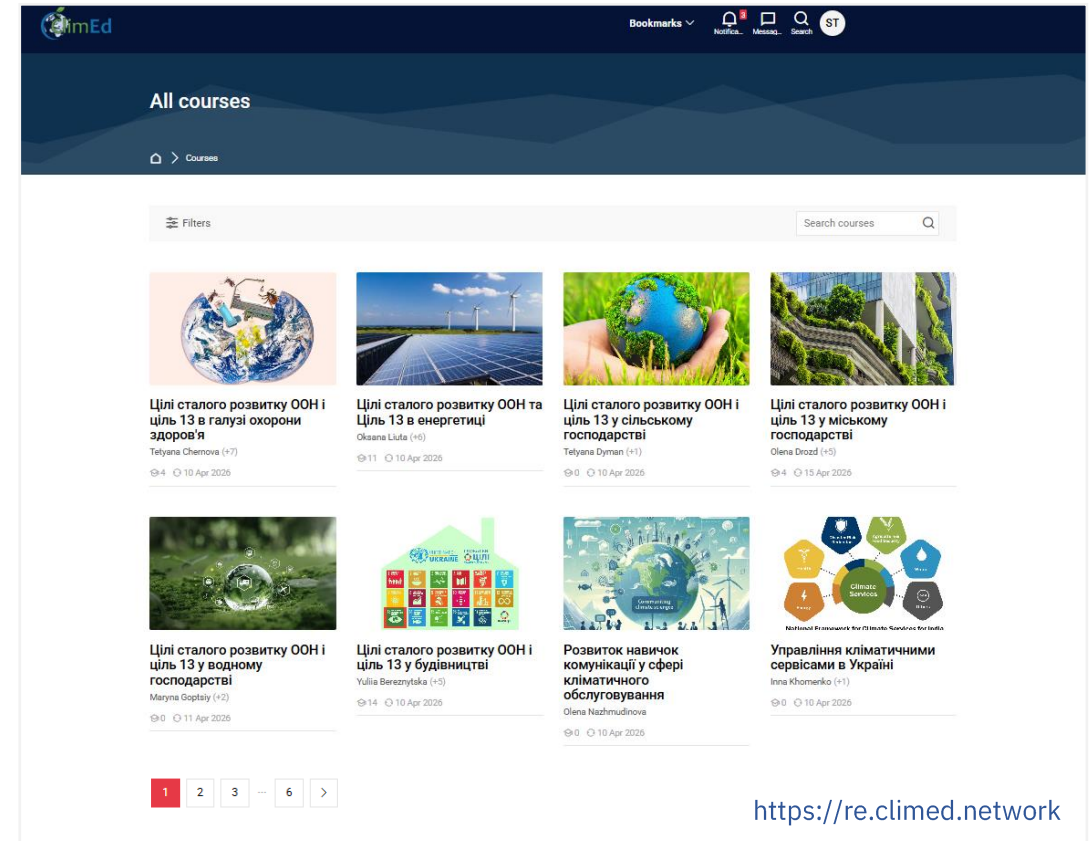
ClimEd

Bookmarks

Notifica... Messag... Search ST

All courses

Courses

Filters

Search courses

Цілі сталого розвитку ООН і ціль 13 в галузі охорони здоров'я
Tetyana Chernova (+7)
4 10 Apr 2026

Цілі сталого розвитку ООН та Ціль 13 в енергетиці
Oksana Liuta (+6)
11 10 Apr 2026

Цілі сталого розвитку ООН і ціль 13 у сільському господарстві
Tetyana Dyman (+1)
0 10 Apr 2026

Цілі сталого розвитку ООН і ціль 13 у міському господарстві
Olena Drozd (+5)
4 15 Apr 2026

Цілі сталого розвитку ООН і ціль 13 у водному господарстві
Maryna Goptsiy (+2)
0 11 Apr 2026

Цілі сталого розвитку ООН і ціль 13 у будівництві
Yuliia Bereznytska (+5)
14 10 Apr 2026

Розвиток навичок комунікації у сфері кліматичного обслуговування
Olena Nazhmudinova
0 10 Apr 2026

Climate Services
National Framework for Climate Services for India

Управління кліматичними сервісами в Україні
Inna Khomenko (+1)
0 10 Apr 2026

1 2 3 ... 6 >

https://re.climed.network